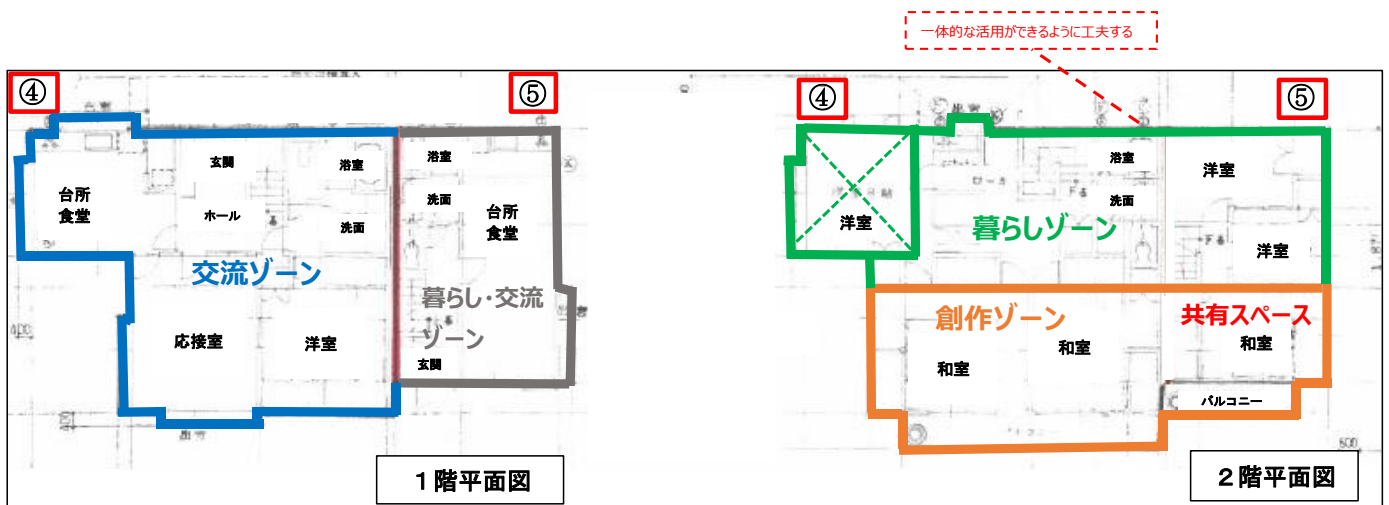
一体的な活用ができるように工夫する

④

⑤

台所
食堂

玄関

ホール

浴室

洗面

交流ゾーン

応接室

洋室

浴室

洗面

台所
食堂

暮らし･交流
ゾーン

玄関

１階平面図

④

⑤

洋室

浴室

洗面

暮らしゾーン

洋室

洋室

創作ゾーン

共有スペース

和室

和室

和室

バルコニー

２階平面図